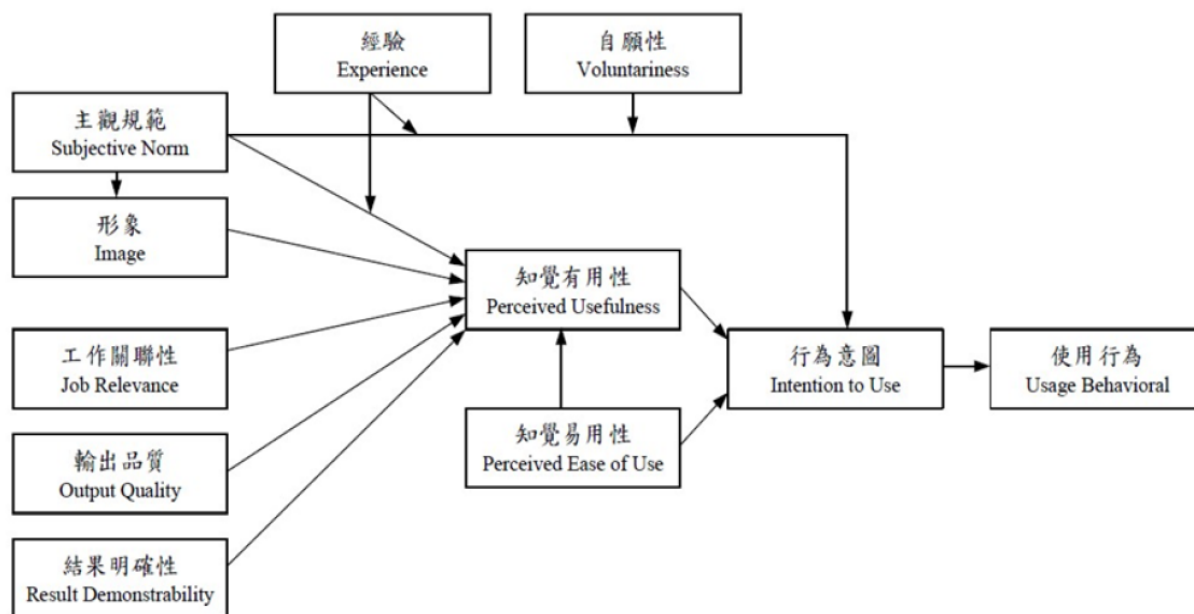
經驗
Experience

自願性
Voluntariness

主觀規範
Subjective Norm

形象
Image

知覺有用性
Perceived Usefulness

工作關聯性
Job Relevance

行為意圖
Intention to Use

使用行為
Usage Behavioral

知覺易用性
Perceived Ease of Use

輸出品質
Output Quality

結果明確性
Result Demonstrability